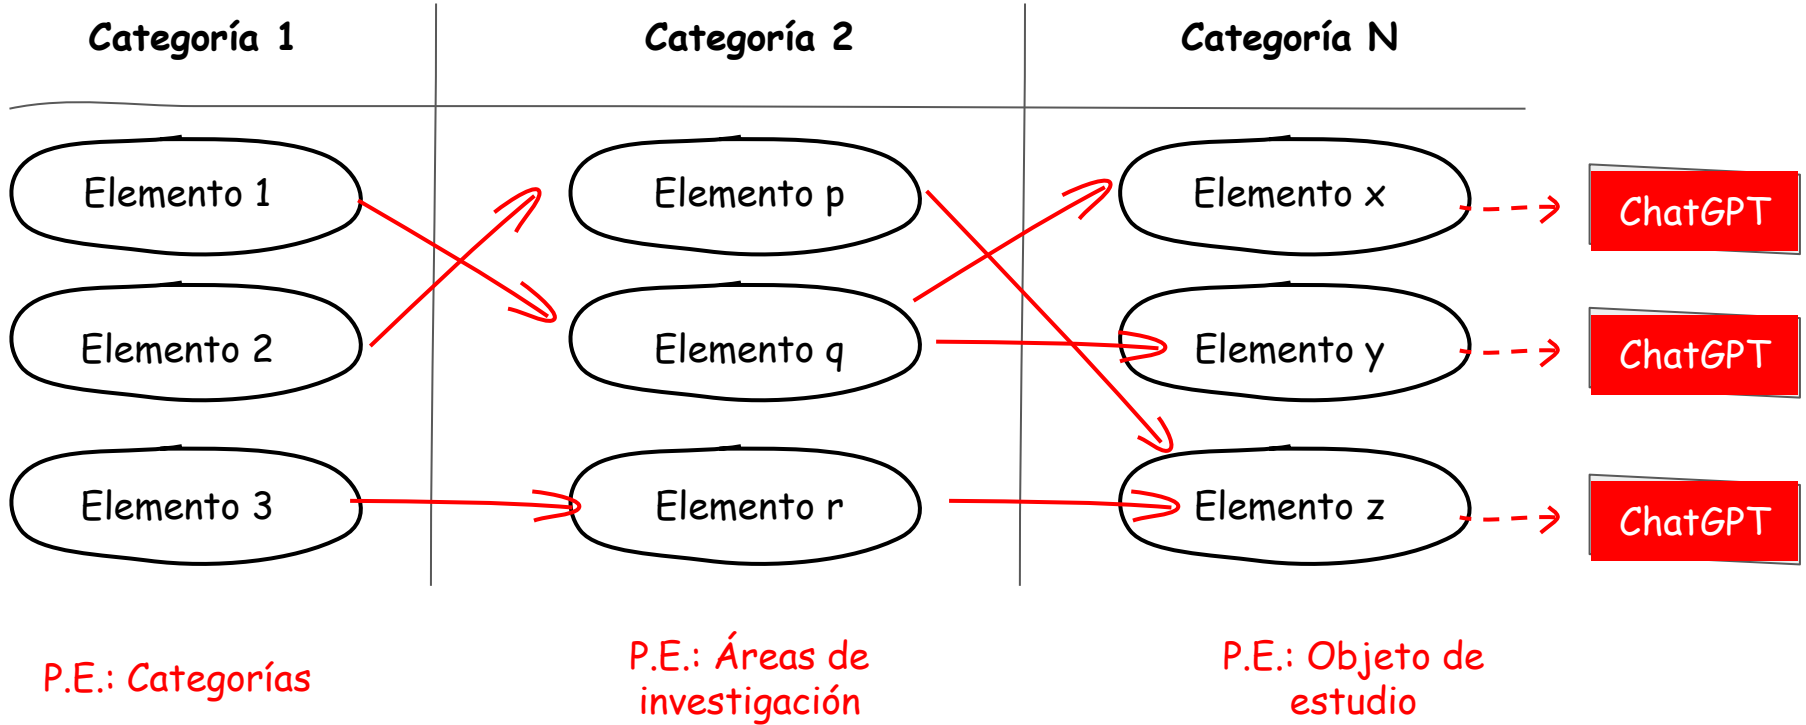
Categoría 1

Categoría 2

Categoría N

Elemento 1

Elemento 2

Elemento 3

Elemento p

Elemento q

Elemento r

Elemento x

Elemento y

Elemento z

ChatGPT

ChatGPT

ChatGPT

P.E.: Categorías

P.E.: Áreas de investigación

P.E.: Objeto de estudio